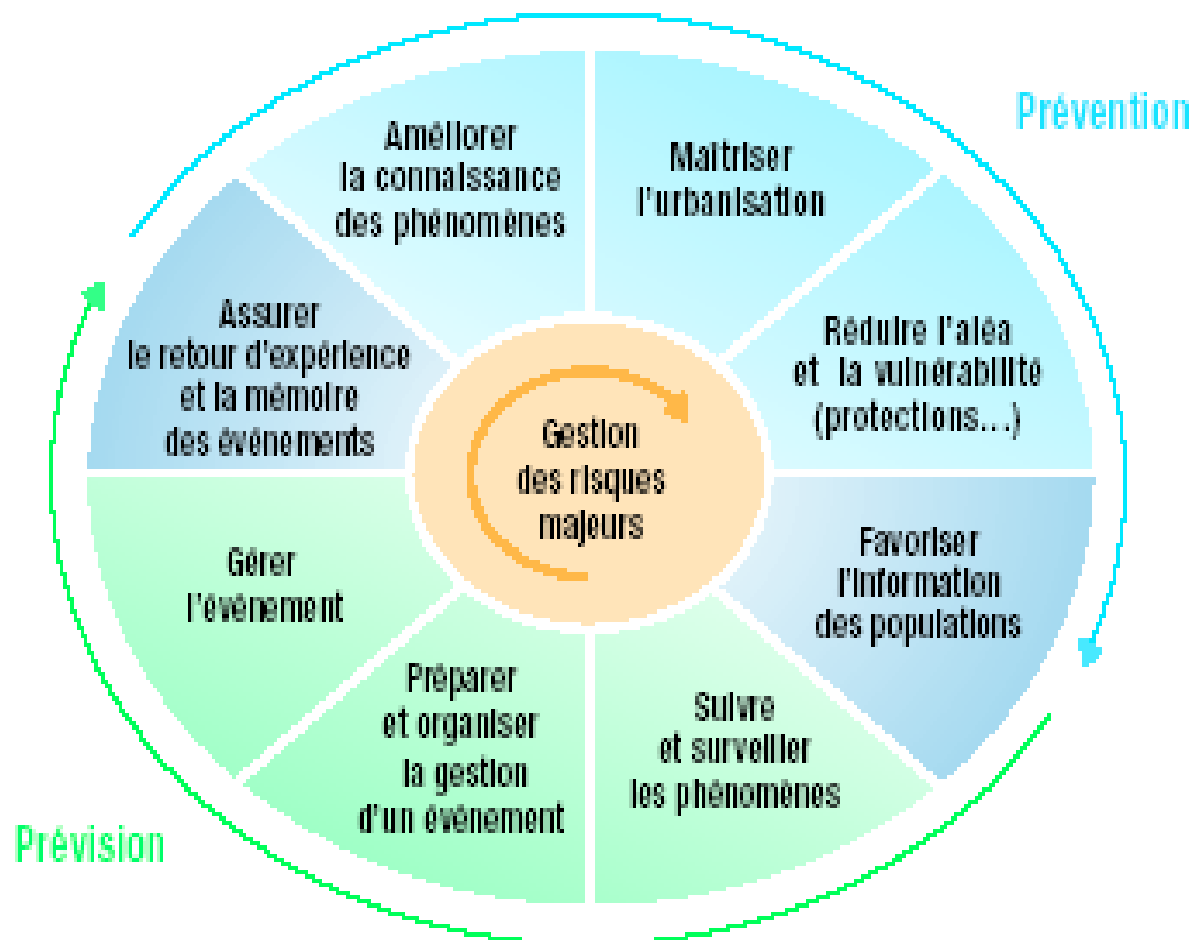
Prévention

Améliorer la connaissance des phénomènes

Maîtriser l'urbanisation

Réduire l'aléa et la vulnérabilité (protections...)

Favoriser l'information des populations

Suivre et surveiller les phénomènes

Préparer et organiser la gestion d'un événement

Gérer l'événement

Assurer le retour d'expérience et la mémoire des événements

Gestion des risques majeurs

Prévision